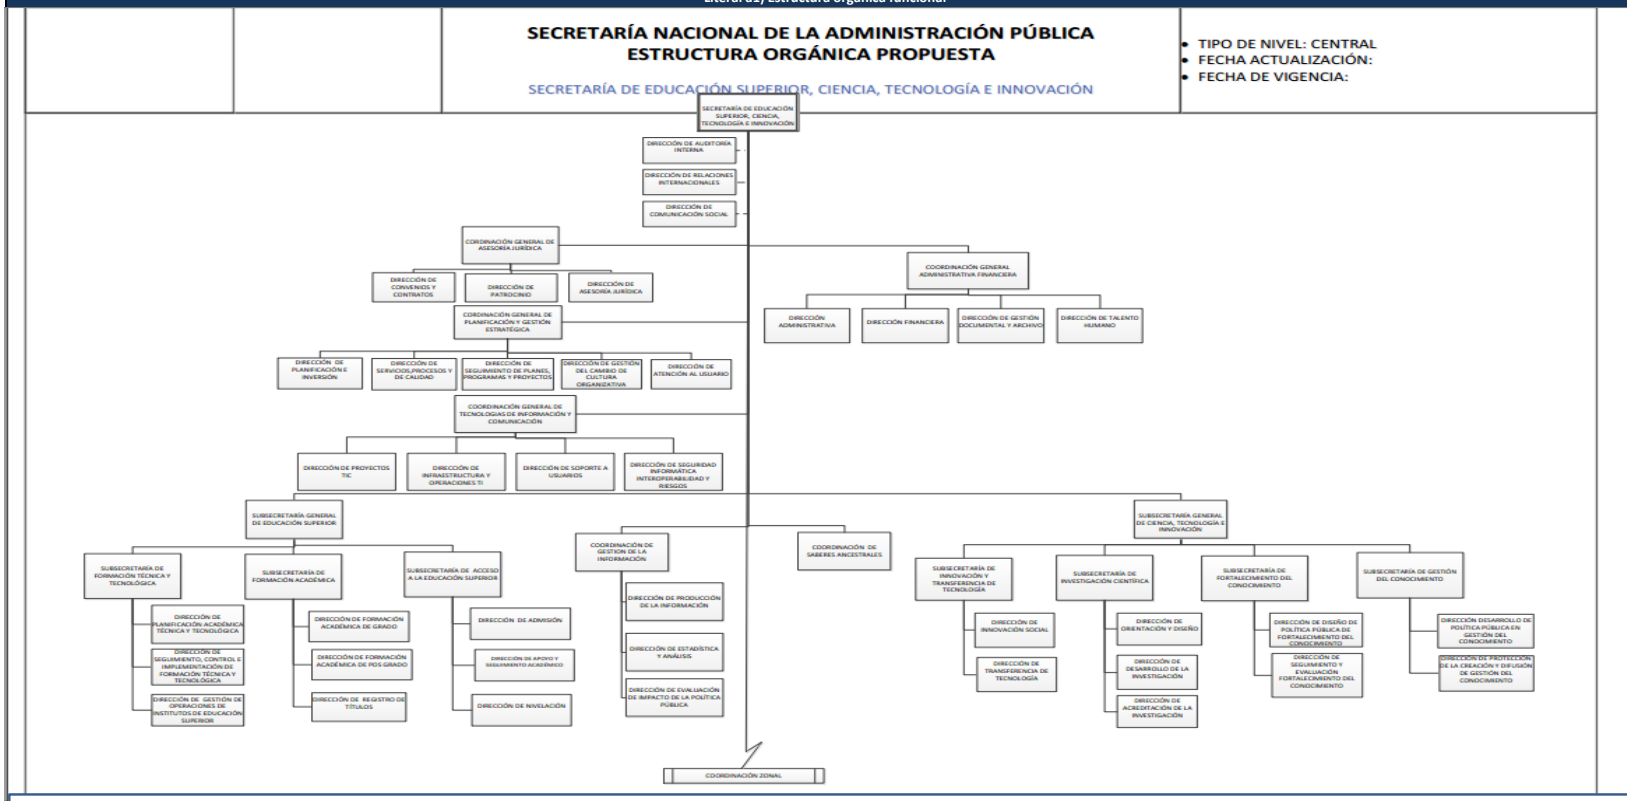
Literal a), Estructura orgánica funcional

SECRETARÍA NACIONAL DE LA ADMINISTRACIÓN PÚBLICA
ESTRUCTURA ORGÁNICA PROPUESTA

SECRETARÍA DE EDUCACIÓN SUPERIOR, CIENCIA, TECNOLOGÍA E INNOVACIÓN

• TIPO DE NIVEL: CENTRAL
• FECHA ACTUALIZACIÓN:
• FECHA DE VIGENCIA:

SECRETARÍA DE EDUCACIÓN SUPERIOR, CIENCIA, TECNOLOGÍA E INNOVACIÓN

DIRECCIÓN DE AUDITORÍA INTERNA

DIRECCIÓN DE RELACIONES INTERNACIONALES

DIRECCIÓN DE COMUNICACIÓN SOCIAL

CORDINACIÓN GENERAL DE ASESORÍA JURÍDICA

DIRECCIÓN DE CONVENIOS Y CONTRATOS

DIRECCIÓN DE PATROCINIO

DIRECCIÓN DE ASESORÍA JURÍDICA

COORDINACIÓN GENERAL ADMINISTRATIVA FINANCIERA

DIRECCIÓN ADMINISTRATIVA

DIRECCIÓN FINANCIERA

DIRECCIÓN DE GESTIÓN DOCUMENTAL Y ARCHIVO

DIRECCIÓN DE TALENTO HUMANO

CORDINACIÓN GENERAL DE PLANIFICACIÓN Y GESTIÓN ESTRATÉGICA

DIRECCIÓN DE PLANIFICACIÓN E INVERSIÓN

DIRECCIÓN DE SERVICIOS,PROCESOS Y DE CALIDAD

DIRECCIÓN DE SEGUIMIENTO DE PLANES, PROGRAMAS Y PROYECTOS

DIRECCIÓN DE GESTIÓN DEL CAMBIO DE CULTURA ORGANIZATIVA

DIRECCIÓN DE ATENCIÓN AL USUARIO

COORDINACIÓN GENERAL DE TECNOLOGÍAS DE INFORMACIÓN Y COMUNICACIÓN

DIRECCIÓN DE PROYECTOS TIC

DIRECCIÓN DE INFRAESTRUCTURA Y OPERACIONES TI

DIRECCIÓN DE SOPORTE A USUARIOS

DIRECCIÓN DE SEGURIDAD INFORMÁTICA INTEROPERABILIDAD Y RIESGOS

SUBSECRETARÍA GENERAL DE EDUCACIÓN SUPERIOR

SUBSECRETARÍA DE FORMACIÓN TÉCNICA Y TECNOLÓGICA

DIRECCIÓN DE PLANIFICACIÓN ACADÉMICA TÉCNICA Y TECNOLÓGICA

DIRECCIÓN DE SEGUIMIENTO, CONTROL E IMPLEMENTACIÓN DE FORMACIÓN TÉCNICA Y TECNOLÓGICA

DIRECCIÓN DE GESTIÓN DE OPERACIONES DE INSTITUTOS DE EDUCACIÓN SUPERIOR

SUBSECRETARÍA DE FORMACIÓN ACADÉMICA

DIRECCIÓN DE FORMACIÓN ACADÉMICA DE GRADO

DIRECCIÓN DE FORMACIÓN ACADÉMICA DE POS GRADO

DIRECCIÓN DE REGISTRO DE TÍTULOS

SUBSECRETARÍA DE ACCESO A LA EDUCACIÓN SUPERIOR

DIRECCIÓN DE ADMISIÓN

DIRECCIÓN DE APOYO Y SEGUIMIENTO ACADÉMICO

DIRECCIÓN DE NIVELACIÓN

COORDINACIÓN DE GESTIÓN DE LA INFORMACIÓN

DIRECCIÓN DE PRODUCCIÓN DE LA INFORMACIÓN

DIRECCIÓN DE ESTADÍSTICA Y ANÁLISIS

DIRECCIÓN DE EVALUACIÓN DE IMPACTO DE LA POLÍTICA PÚBLICA

COORDINACIÓN DE SABERES ANCESTRALES

SUBSECRETARÍA GENERAL DE CIENCIA, TECNOLOGÍA E INNOVACIÓN

SUBSECRETARÍA DE INNOVACIÓN Y TRANSFERENCIA DE TECNOLOGÍA

DIRECCIÓN DE INNOVACIÓN SOCIAL

DIRECCIÓN DE TRANSFERENCIA DE TECNOLOGÍA

SUBSECRETARÍA DE INVESTIGACIÓN CIENTÍFICA

DIRECCIÓN DE ORIENTACIÓN Y DISEÑO

DIRECCIÓN DE DESARROLLO DE LA INVESTIGACIÓN

DIRECCIÓN DE ACREDITACIÓN DE LA INVESTIGACIÓN

SUBSECRETARÍA DE FORTALECIMIENTO DEL CONOCIMIENTO

DIRECCIÓN DE DISEÑO DE POLÍTICA PÚBLICA DE FORTALECIMIENTO DEL CONOCIMIENTO

DIRECCIÓN DE SEGUIMIENTO Y EVALUACIÓN FORTALECIMIENTO DEL CONOCIMIENTO

SUBSECRETARÍA DE GESTIÓN DEL CONOCIMIENTO

DIRECCIÓN DESARROLLO DE POLÍTICA PÚBLICA EN GESTIÓN DEL CONOCIMIENTO

DIRECCIÓN DE PROTECCIÓN DE LA CREACIÓN Y DIFUSIÓN DE GESTIÓN DEL CONOCIMIENTO

COORDINACIÓN ZONAL